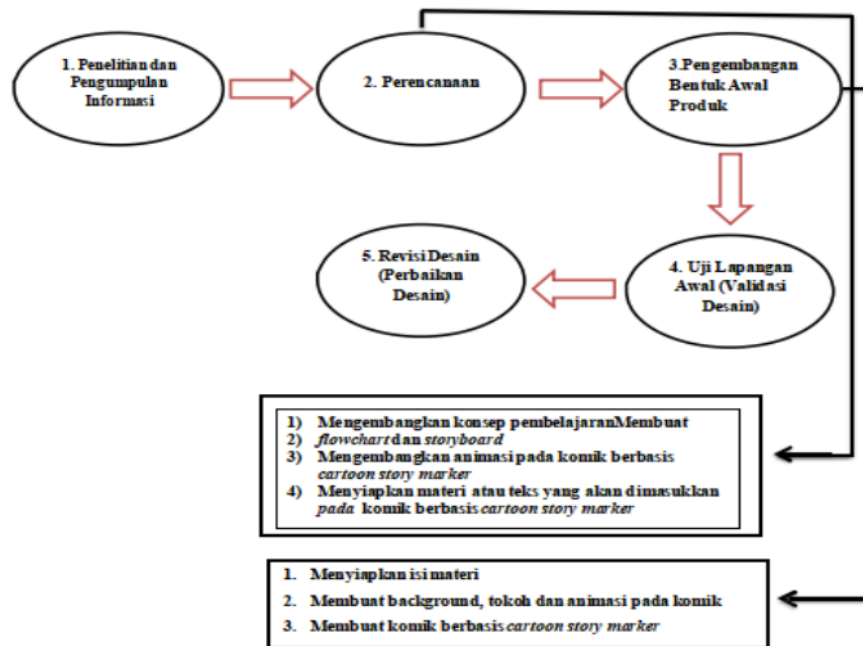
1. Penelitian dan Pengumpulan Informasi

2. Perencanaan

3.Pengembangan Bentuk Awal Produk

4. Uji Lapangan Awal (Validasi Desain)

5. Revisi Desain (Perbaikan Desain)

1) Mengembangkan konsep pembelajaranMembuat
2) *flowchart* dan *storyboard*
3) Mengembangkan animasi pada komik berbasis *cartoon story marker*
4) Menyiapkan materi atau teks yang akan dimasukkan *pada* komik berbasis *cartoon story marker*

1. Menyiapkan isi materi
2. Membuat background, tokoh dan animasi pada komik
3. Membuat komik berbasis *cartoon story marker*